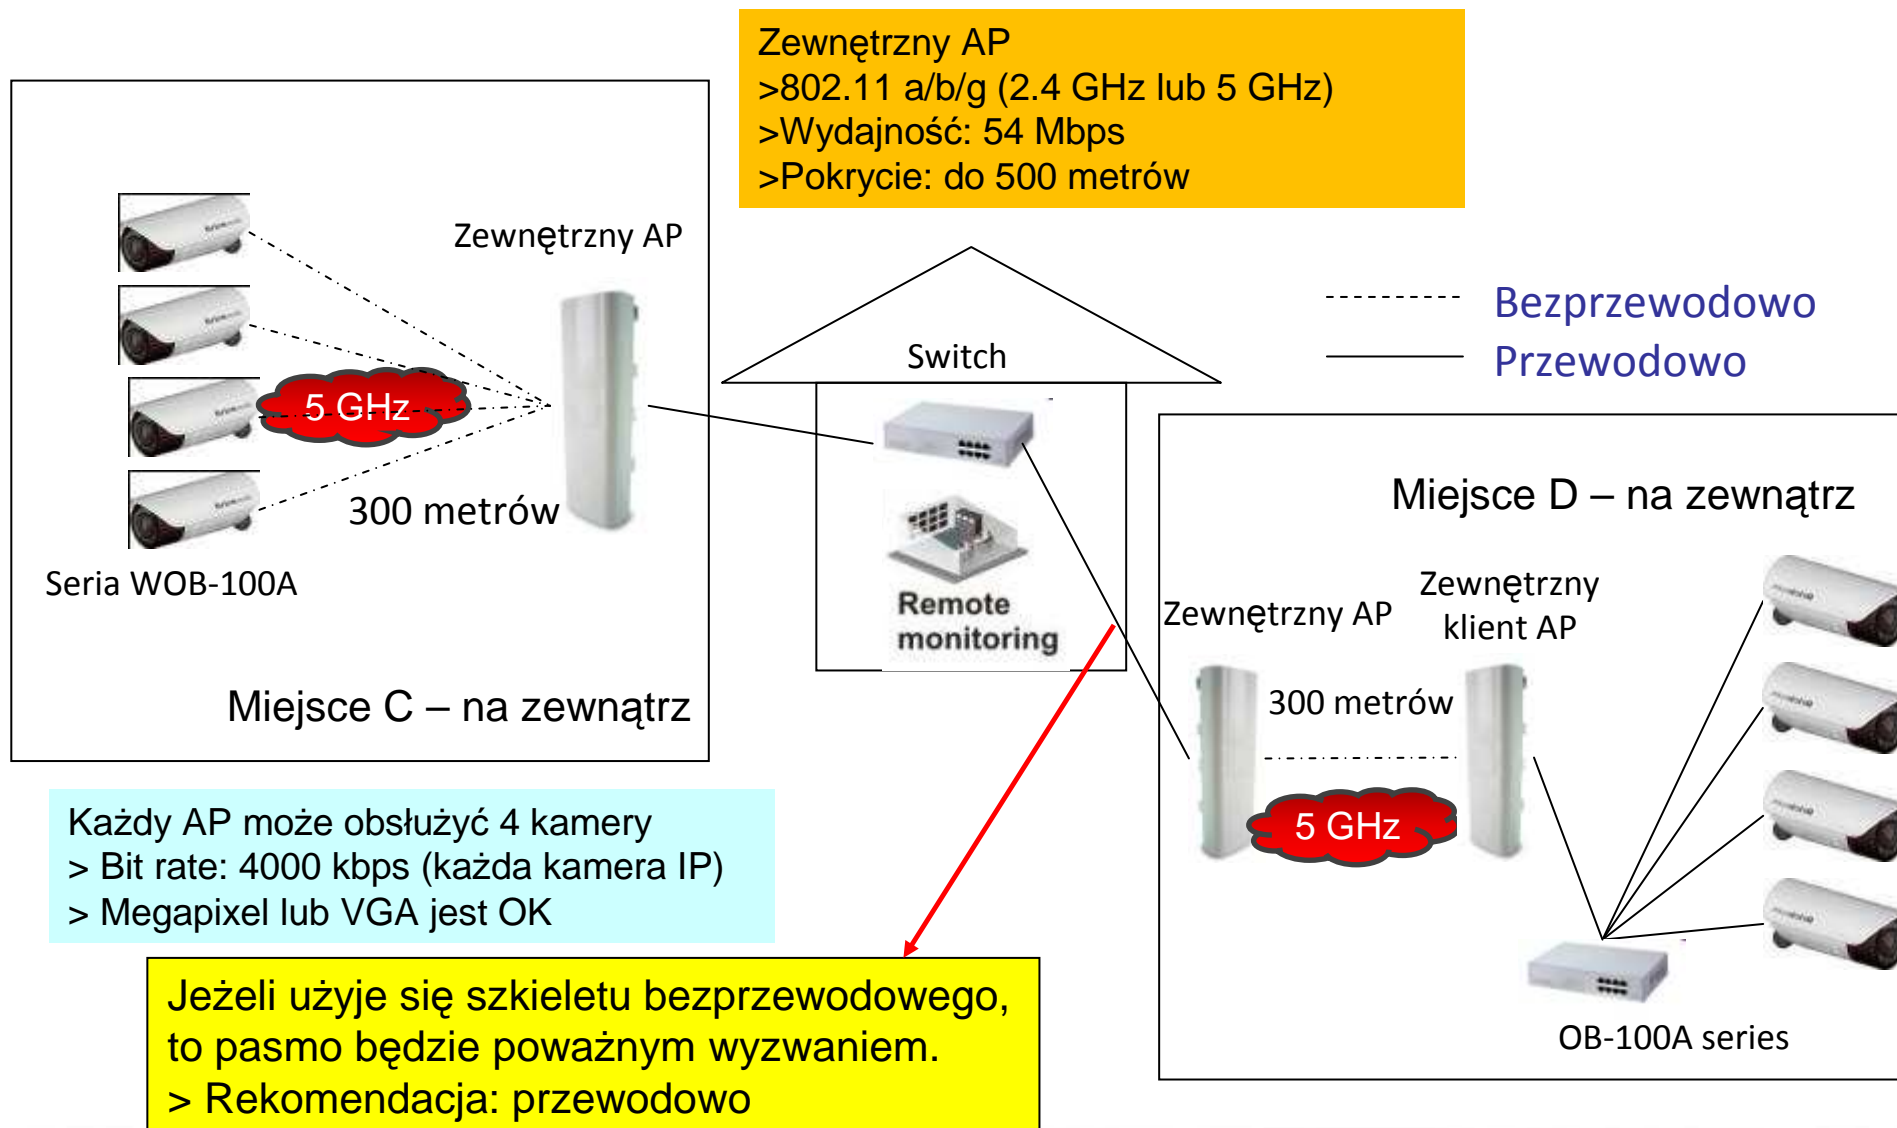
Zewnętrzny AP
>802.11 a/b/g (2.4 GHz lub 5 GHz)
>Wydajność: 54 Mbps
>Pokrycie: do 500 metrów

Zewnętrzny AP

5 GHz

300 metrów

Seria WOB-100A

Miejsce C – na zewnątrz

Switch

Remote monitoring

Bezprzewodowo
Przewodowo

Miejsce D – na zewnątrz

Zewnętrzny AP

Zewnętrzny klient AP

300 metrów

5 GHz

OB-100A series

Każdy AP może obsłużyć 4 kamery
> Bit rate: 4000 kbps (każda kamera IP)
> Megapixel lub VGA jest OK

Jeżeli użyje się szkieletu bezprzewodowego, to pasmo będzie poważnym wyzwaniem.
> Rekomendacja: przewodowo